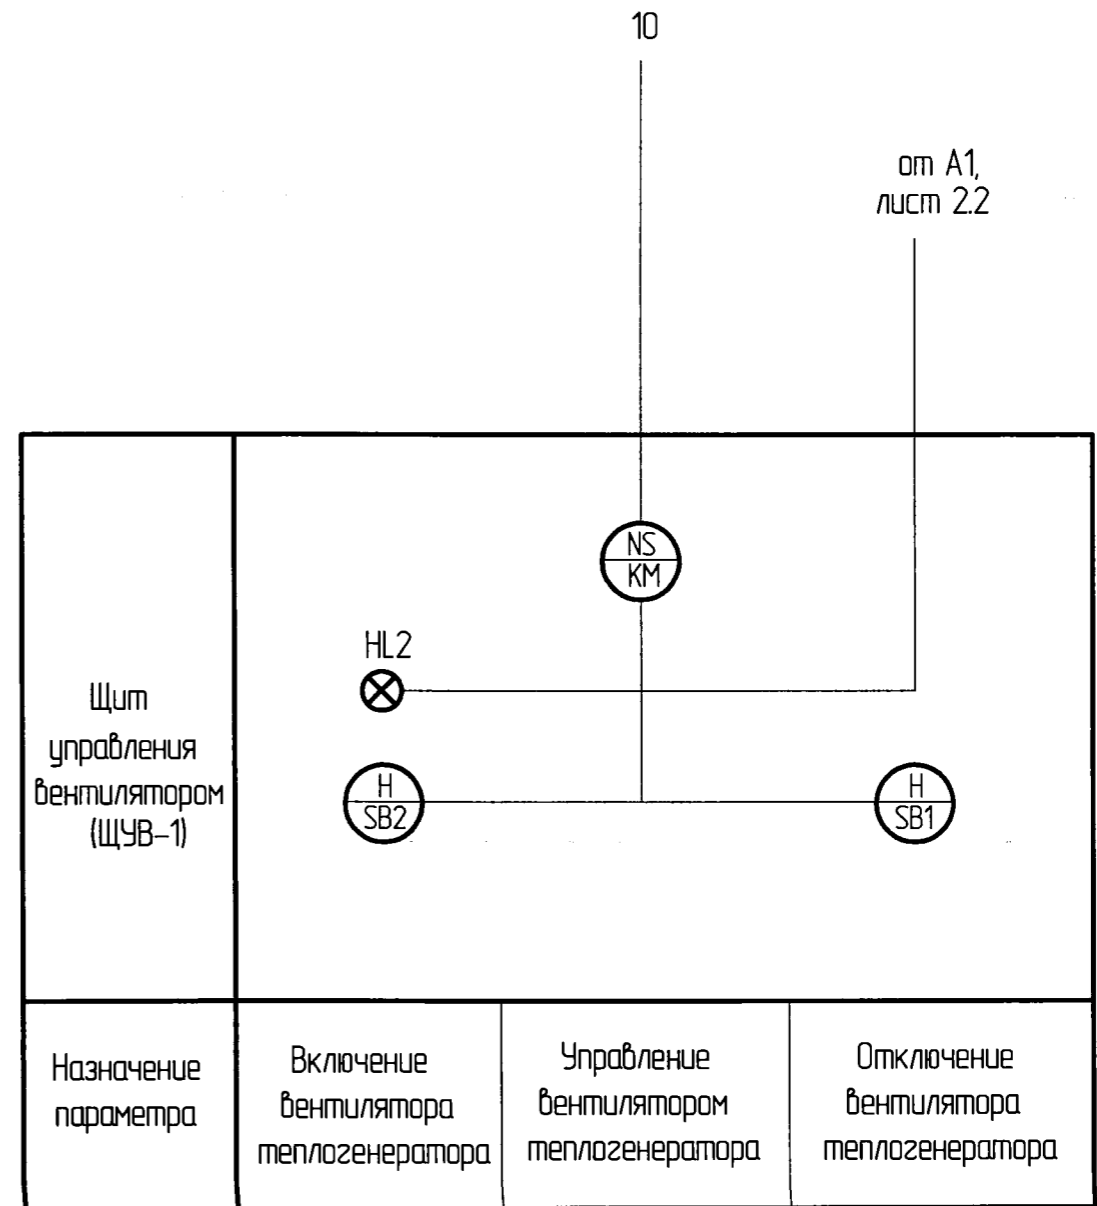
10

от А1, лист 2.2

Щит управления вентилятором (ЩУВ–1)

NS
KM

HL2

H
SB2

H
SB1

| Назначение параметра | Включение вентилятора теплогенератора | Управление вентилятором теплогенератора | Отключение вентилятора теплогенератора |
|---|---|---|---|